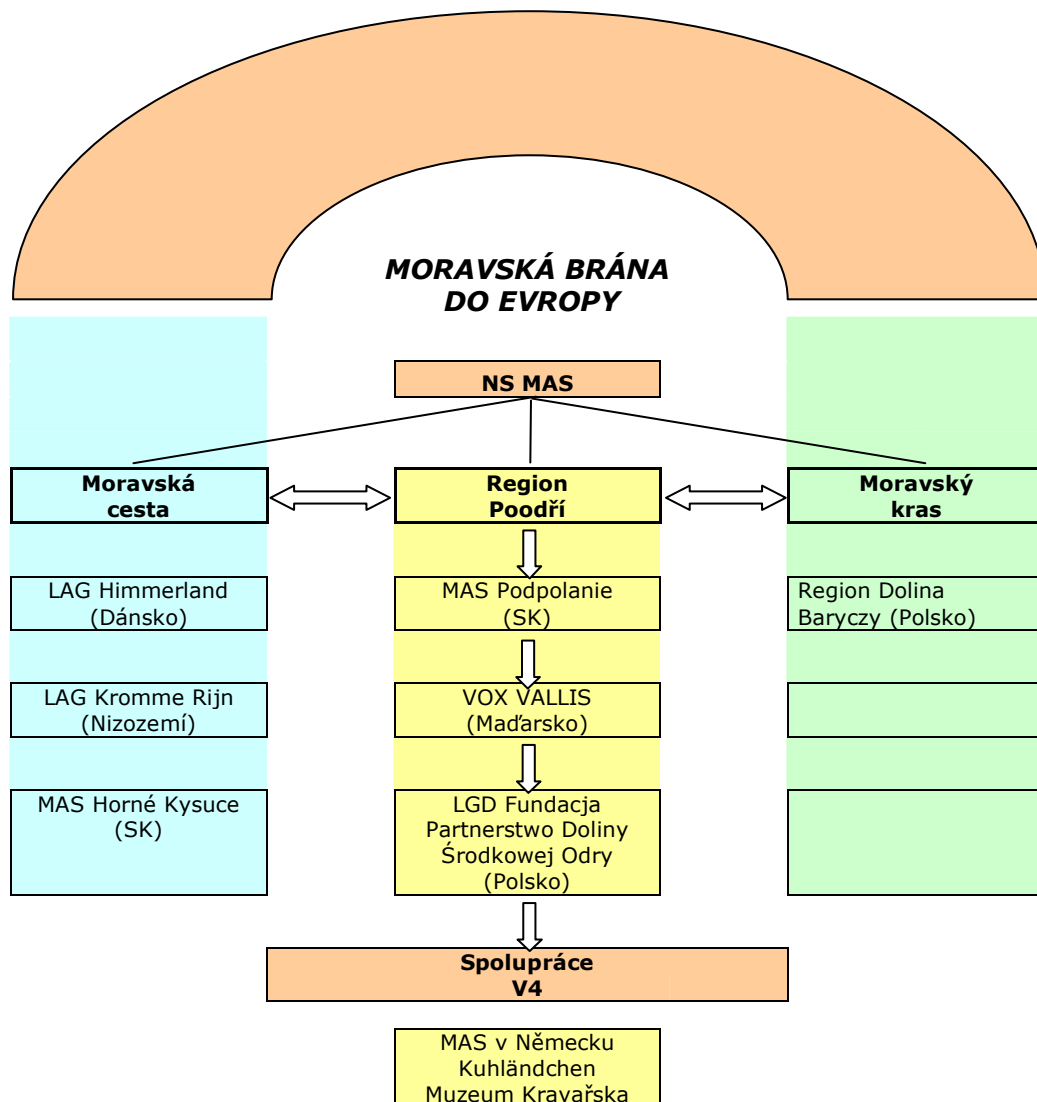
MORAVSKÁ BRÁNA DO EVROPY

NS MAS

Moravská cesta

Region Poodří

Moravský kras

LAG Himmerland (Dánsko)

MAS Podpolanie (SK)

Region Dolina Baryczy (Polsko)

LAG Kromme Rijn (Nizozemí)

VOX VALLIS (Maďarsko)

MAS Horné Kysuce (SK)

LGD Fundacja Partnerstwo Doliny Środkowej Odry (Polsko)

Spolupráce V4

MAS v Německu Kuhländchen Muzeum Kravařska